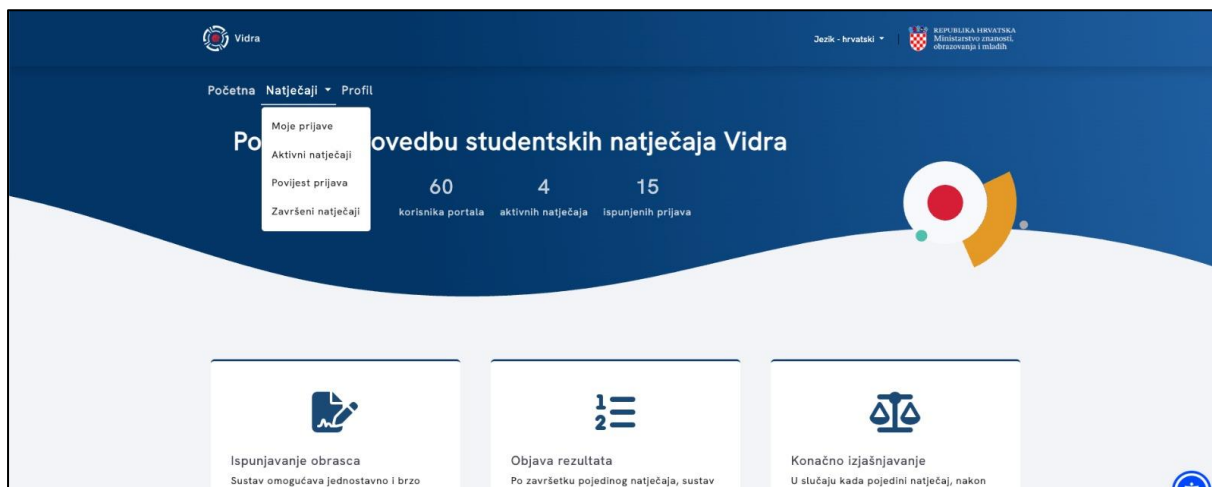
Vidra

Jezik - hrvatski

REPUBLIKA HRVATSKA
Ministarstvo znanosti, obrazovanja i mladih

Početna Natječaji Profil

Moje prijave
Aktivni natječaji
Povijest prijava
Završeni natječaji

Po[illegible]ovedbu studentskih natječaja Vidra

60 korisnika portala
4 aktivnih natječaja
15 ispunjenih prijava

Ispunjavanje obrasca
Sustav omogućava jednostavno i brzo

Objava rezultata
Po završetku pojedinog natječaja, sustav

Konačno izjašnjavanje
U slučaju kada pojedini natječaj, nakon